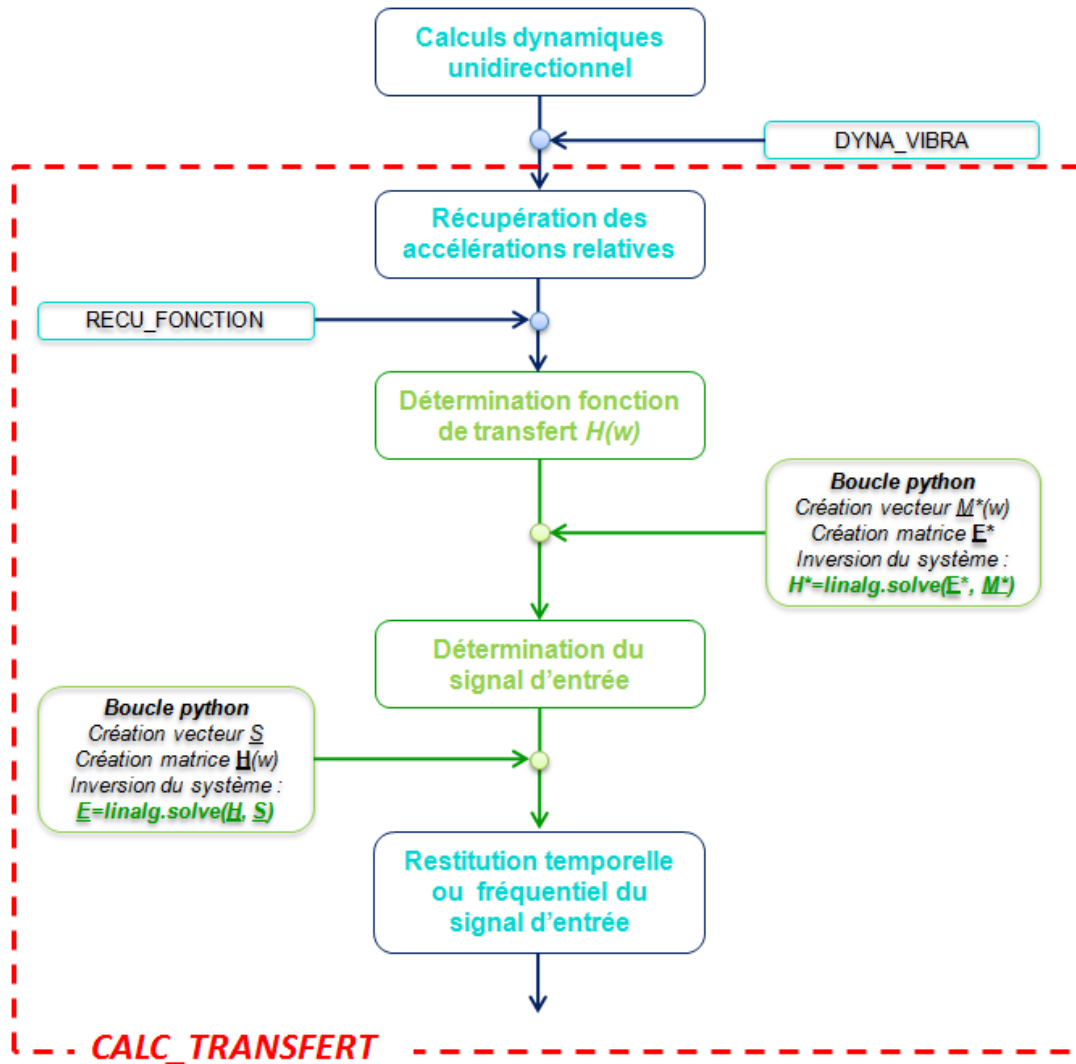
Calculs dynamiques unidirectionnel

DYNA_VIBRA

Récupération des accélérations relatives

RECU_FONCTION

Détermination fonction de transfert *H(w)*

**Boucle python**
Création vecteur $\underline{M}$*(w)
Création matrice $\underline{\mathbf{E}}$*
Inversion du système :
H*=linalg.solve($\underline{\mathbf{E}}$*, $\underline{M}$*)

Détermination du signal d'entrée

**Boucle python**
Création vecteur $\underline{S}$
Création matrice $\underline{\mathbf{H}}$(w)
Inversion du système :
$\underline{E}$=linalg.solve($\underline{H}$, $\underline{S}$)

Restitution temporelle ou fréquentiel du signal d'entrée

CALC_TRANSFERT